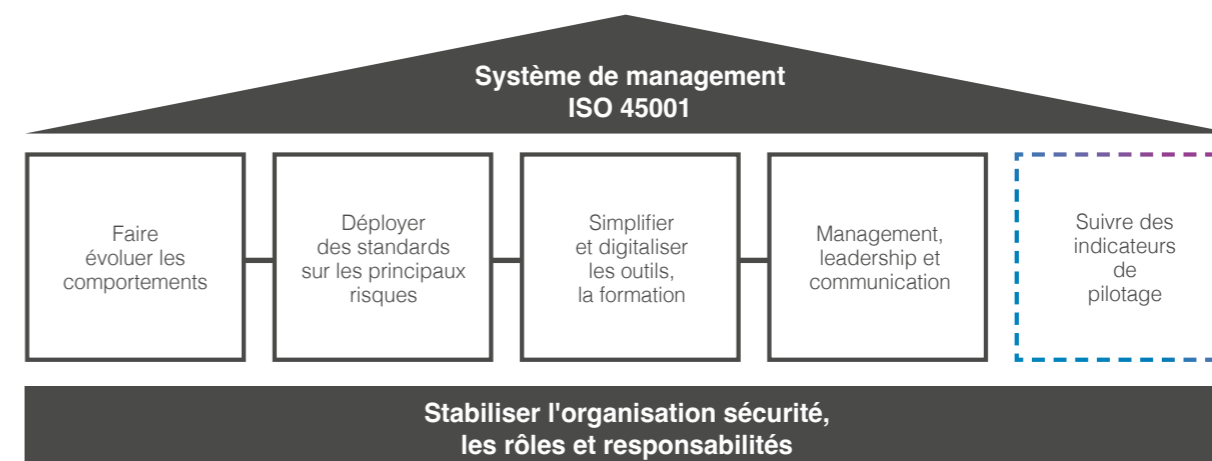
Système de management
ISO 45001

Faire évoluer les comportements

Déployer des standards sur les principaux risques

Simplifier et digitaliser les outils, la formation

Management, leadership et communication

Suivre des indicateurs de pilotage

Stabiliser l'organisation sécurité, les rôles et responsabilités